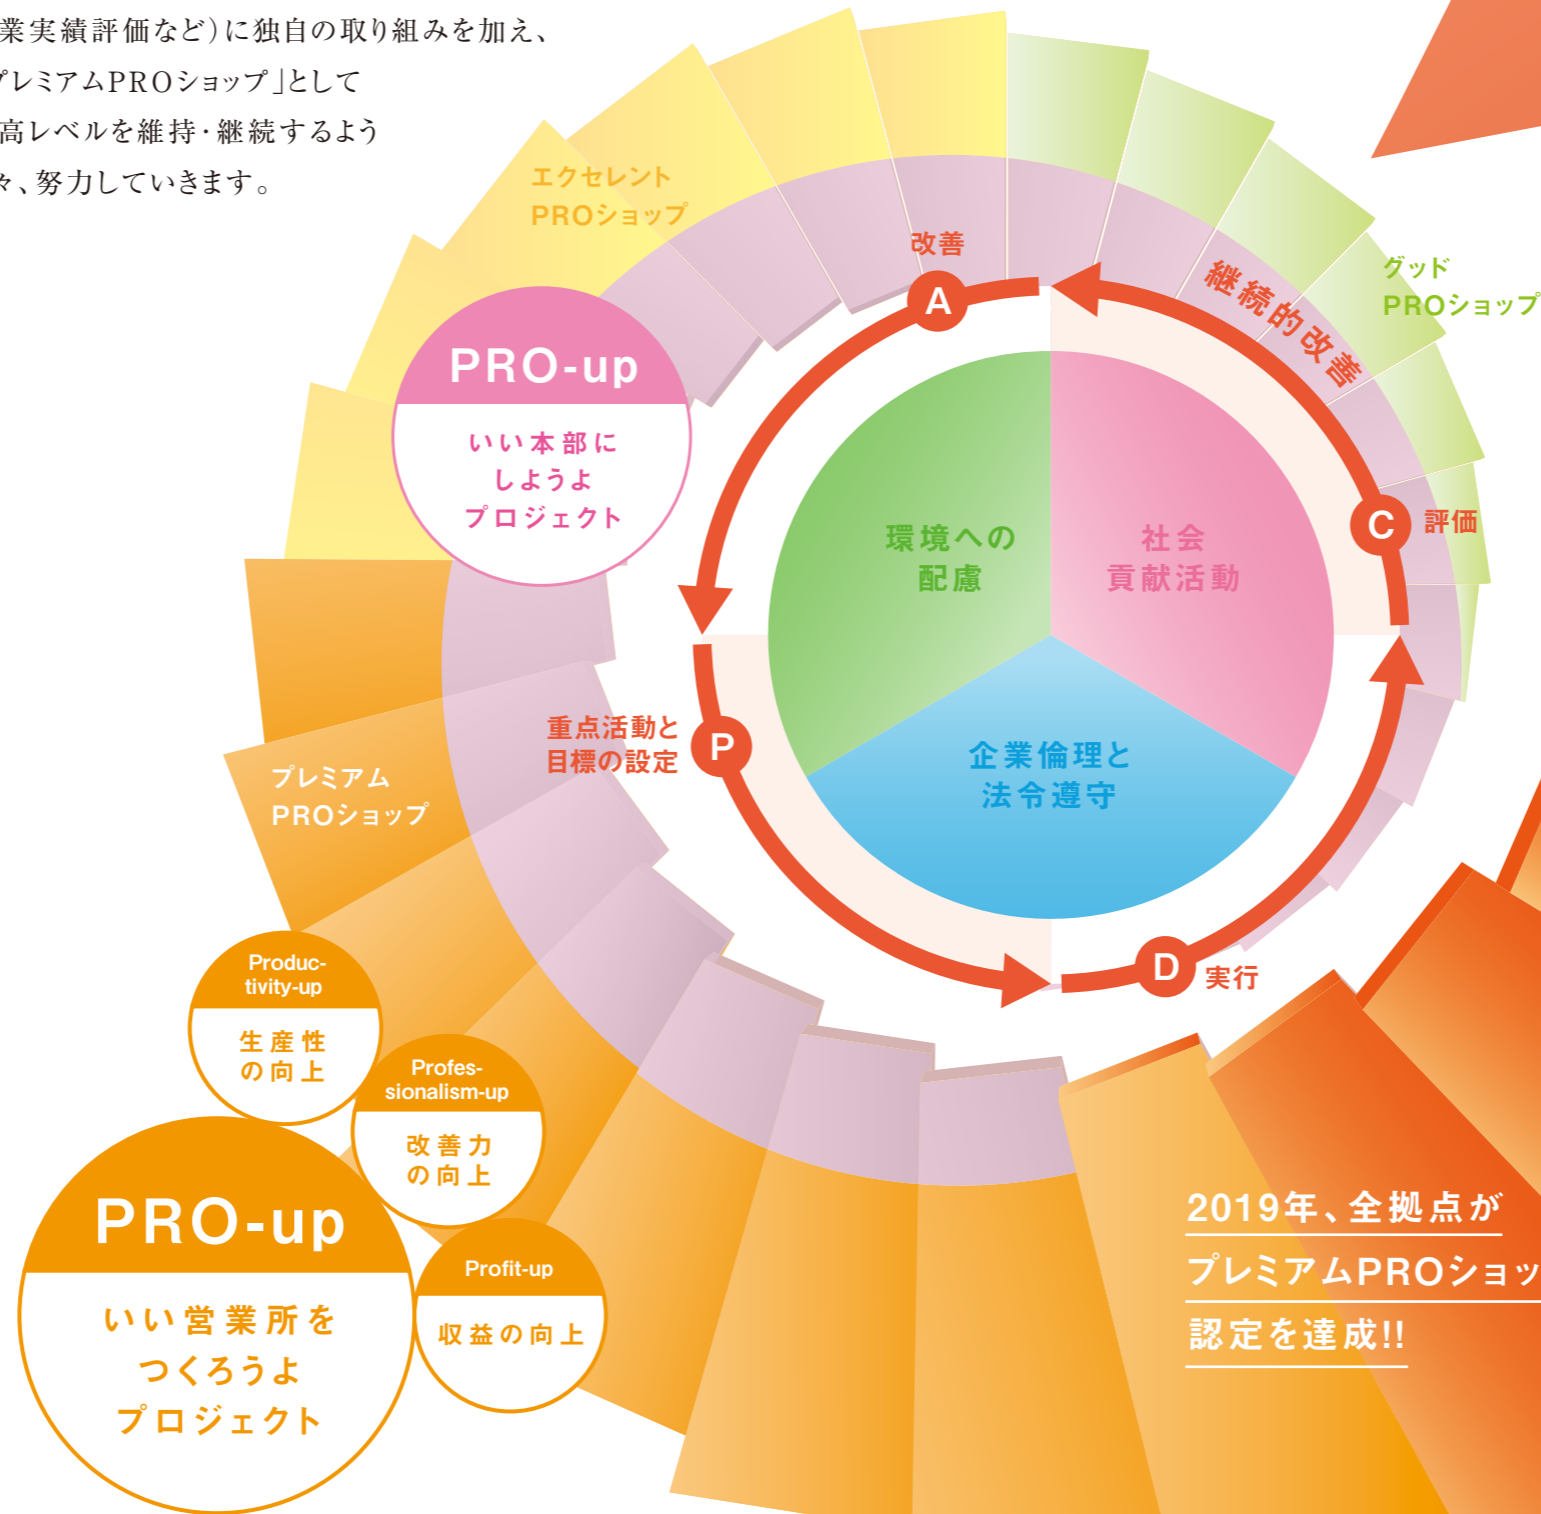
業実績評価など)に独自の取り組みを加え、
プレミアムPROショップ」として
高レベルを維持・継続するよう
々、努力していきます。

エクセレント
PROショップ

改善

A

継続的改善

グッド
PROショップ

PRO-up

いい本部に
しようよ
プロジェクト

環境への
配慮

社会
貢献活動

C

評価

企業倫理と
法令遵守

重点活動と
目標の設定

P

プレミアム
PROショップ

D

実行

Productivity-up

生産性
の向上

Professionalism-up

改善力
の向上

PRO-up

いい営業所を
つくろうよ
プロジェクト

Profit-up

収益の向上

2019年、全拠点が
プレミアムPROショッ
認定を達成!!